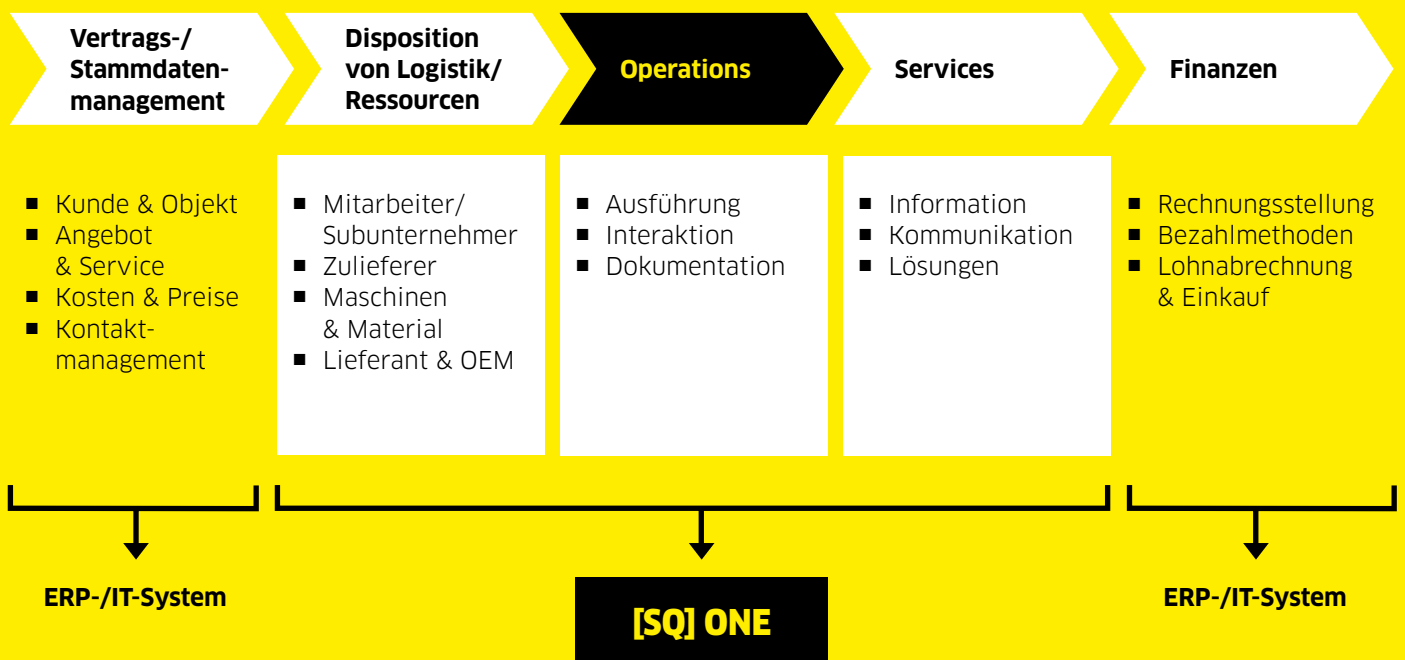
Vertrags-/ Stammdatenmanagement

Disposition von Logistik/ Ressourcen

Operations

Services

Finanzen

- Kunde & Objekt
- Angebot & Service
- Kosten & Preise
- Kontaktmanagement

- Mitarbeiter/ Subunternehmer
- Zulieferer
- Maschinen & Material
- Lieferant & OEM

- Ausführung
- Interaktion
- Dokumentation

- Information
- Kommunikation
- Lösungen

- Rechnungsstellung
- Bezahlmethoden
- Lohnabrechnung & Einkauf

ERP-/IT-System

[SQ] ONE

ERP-/IT-System